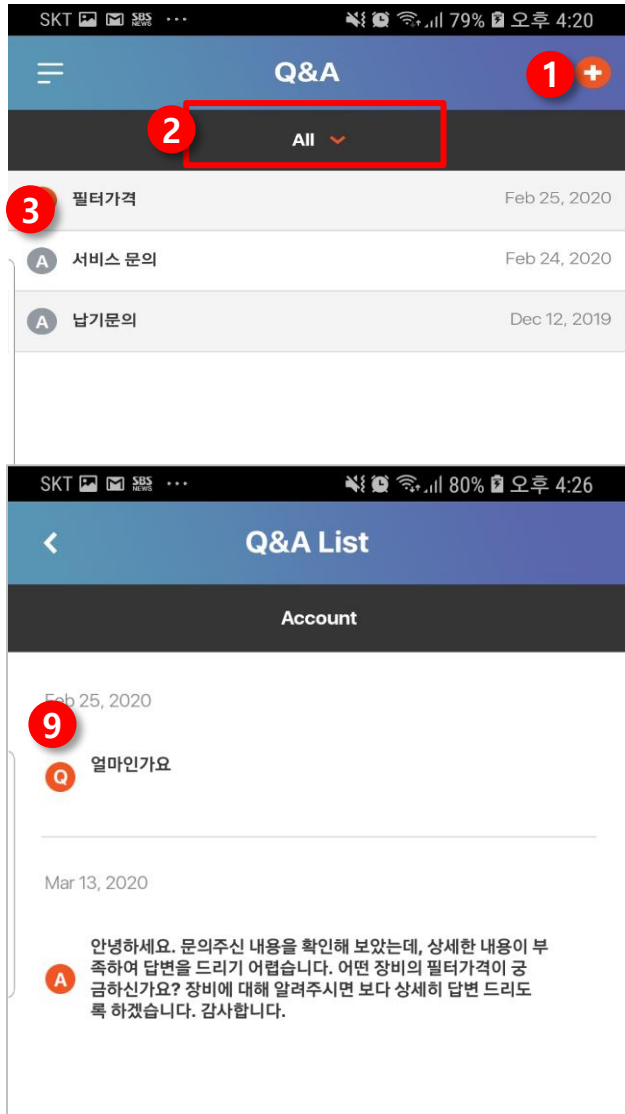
SKT SBS NEWS ··· 79% 오후 4:20

Q&A

1

2

All

3

필터가격 Feb 25, 2020

A 서비스 문의 Feb 24, 2020

A 납기문의 Dec 12, 2019

SKT SBS NEWS ··· 80% 오후 4:26

Q&A List

Account

Feb 25, 2020

9

Q 얼마인가요

Mar 13, 2020

A 안녕하세요. 문의주신 내용을 확인해 보았는데, 상세한 내용이 부족하여 답변을 드리기 어렵습니다. 어떤 장비의 필터가격이 궁금하신가요? 장비에 대해 알려주시면 보다 상세히 답변 드리도록 하겠습니다. 감사합니다.